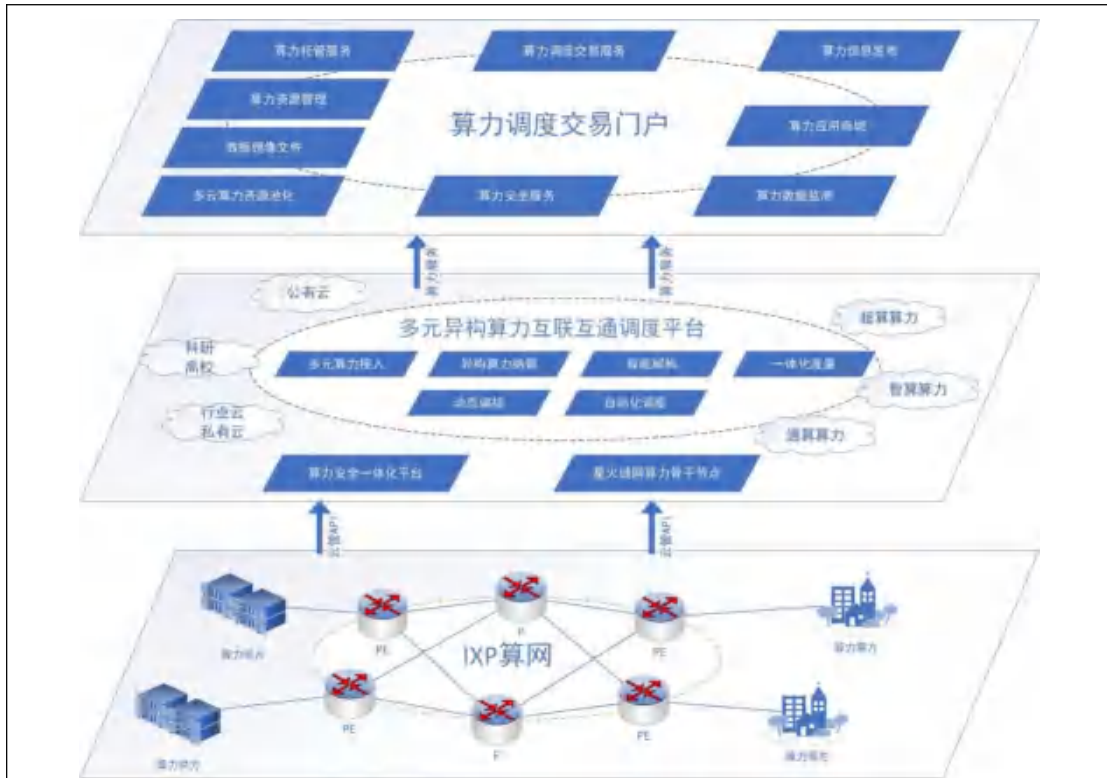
算力托管服务
算力调度交易服务
算力信息发布
算力资源管理
算力调度交易门户
数据镜像文件
算力应用商城
多云算力资源池化
算力安全服务
算力数据监测

服务API
服务API

公有云
多元异构算力互联互通调度平台
超算算力
科研
高校
多元算力接入
异构算力纳管
智能解耦
一体化度量
智算算力
行业云
私有云
动态编排
自动化调度
通算算力
算力安全一体化平台
星火链网算力骨干节点

北向API
北向API

算力供方
PE
P
PE
算力需方
IXP算网
PE
P
PE
算力供方
算力需方